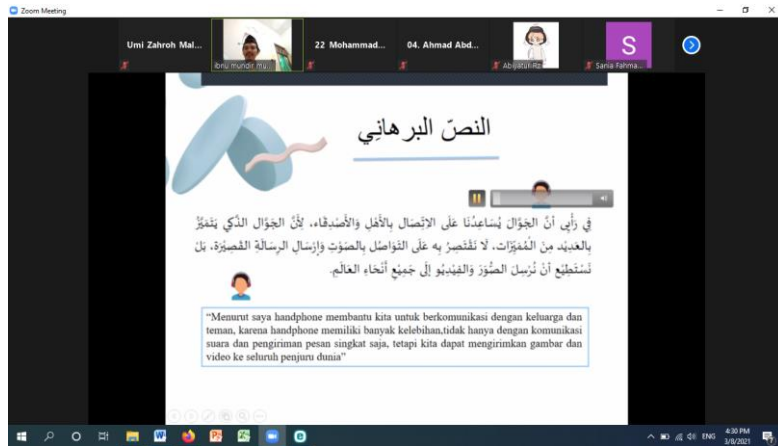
Zoom Meeting

Umi Zahroh Mal...
ibnu mundir mu...
22 Mohammad...
04. Ahmad Abd...
Abi Jatun Rz
S
Sania Fahma...

النصّ البرهاني

فِي رَأْيِي أَنَّ الْجَوَّالَ يُسَاعِدُنَا عَلَى الاِتِّصَالِ بِالْأَهْلِ وَالْأَصْدِقَاءِ، لِأَنَّ الْجَوَّالَ الَّذِي يَتَمَيَّزُ بِالْعَدِيْدِ مِنَ الْمُمَيِّزَاتِ، لَا نَقْتَصِرُ بِهِ عَلَى التَّوَاصُلِ بِالصَّوْتِ وَإِرْسَالِ الرِّسَالَةِ الْقَصِيْرَةِ، بَلْ نَسْتَطِيْعُ أَنْ نُرْسِلَ الصُّوَرَ وَالْفِيدِيُو إِلَى جَمِيْعِ أَنْحَاءِ الْعَالَمِ.

"Menurut saya handphone membantu kita untuk berkomunikasi dengan keluarga dan teman, karena handphone memiliki banyak kelebihan,tidak hanya dengan komunikasi suara dan pengiriman pesan singkat saja, tetapi kita dapat mengirimkan gambar dan video ke seluruh penjuru dunia"

ENG
4:30 PM
3/8/2021